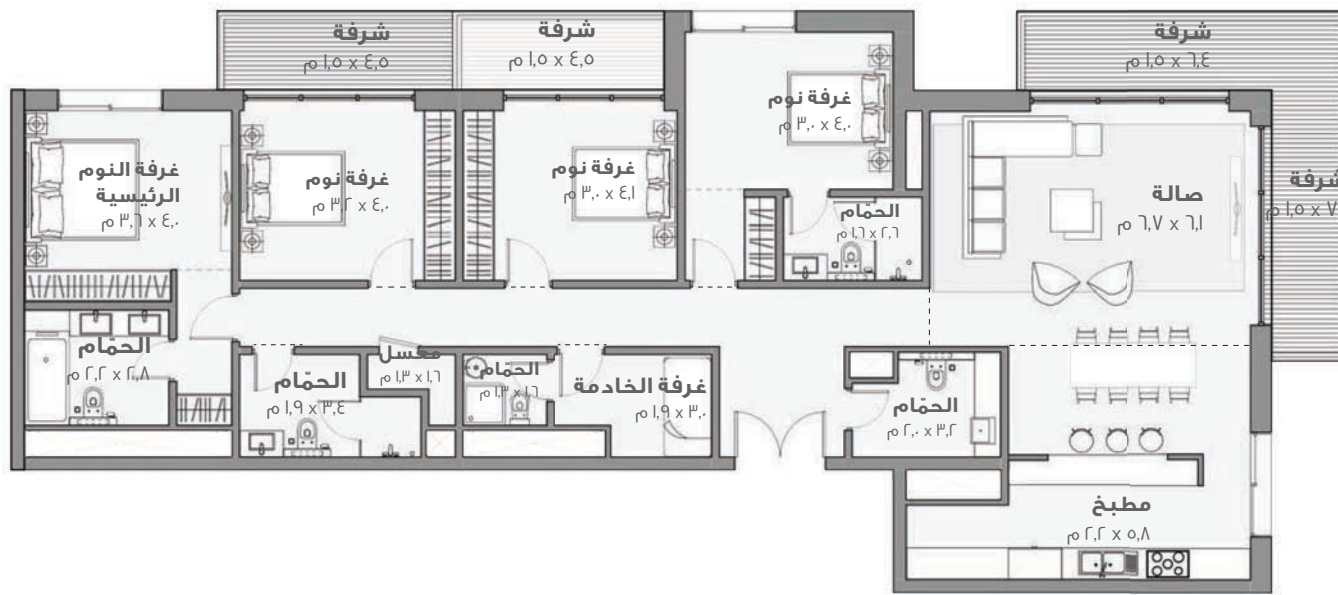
شرفة
٤,٥ x ١,٥ م

شرفة
٤,٥ x ١,٥ م

شرفة
٦,٤ x ١,٥ م

غرفة نوم
٤,٠ x ٣,٠ م

غرفة النوم الرئيسية
٤,٠ x ٣,٦ م

غرفة نوم
٤,٠ x ٣,٢ م

غرفة نوم
٤,١ x ٣,٠ م

الحمّام
٢,٦ x ١,٦ م

صالة
٦,١ x ٦,٧ م

شرفة
٧ x ١,٥ م

الحمّام
٢,٨ x ٢,٢ م

مغسل
١,٦ x ١,٣ م

الحمّام
١,٦ x ١,٣ م

الحمّام
٣,٤ x ١,٩ م

غرفة الخادمة
٣,٠ x ١,٩ م

الحمّام
٣,٢ x ٢,٠ م

مطبخ
٥,٨ x ٢,٢ م